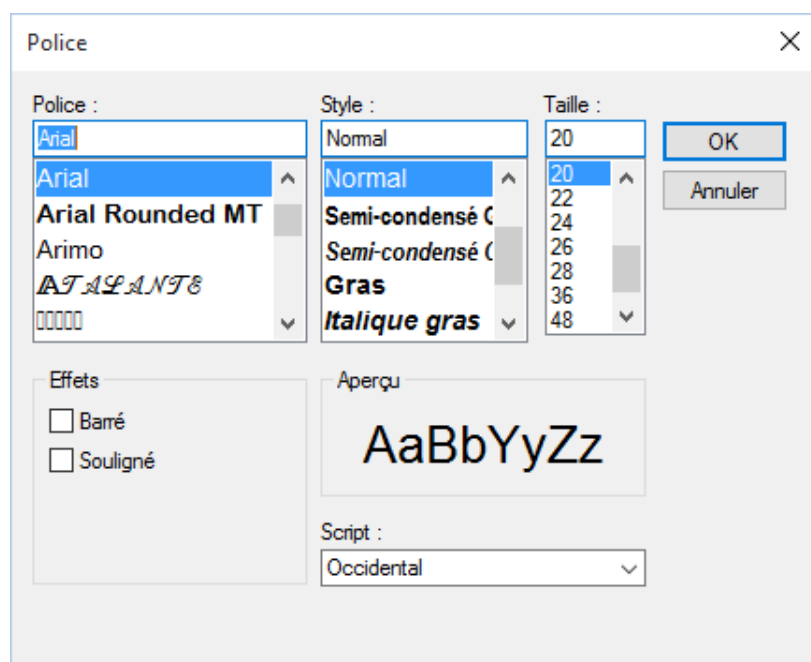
Police

Police :
Arial
Arial
Arial Rounded MT
Arimo
ATALANTE
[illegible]

Style :
Normal
Normal
Semi-condensé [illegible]
Semi-condensé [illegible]
Gras
Italique gras

Taille :
20
20
22
24
26
28
36
48

OK
Annuler

Effets
Barré
Souligné

Aperçu
AaBbYyZz

Script :
Occidental